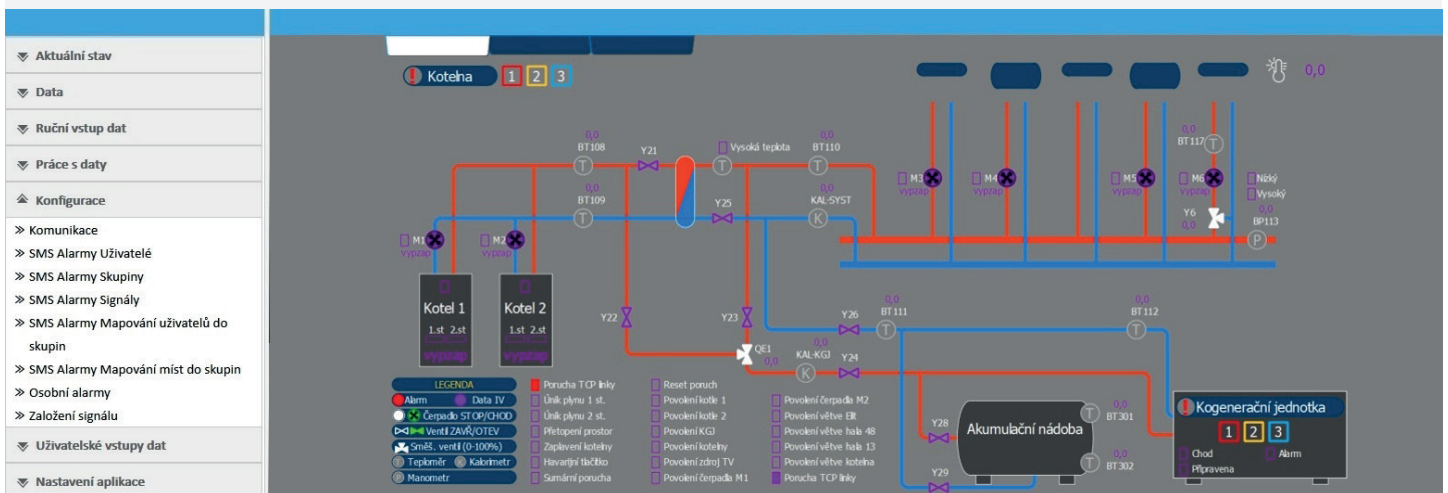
Aktuální stav
Data
Ruční vstup dat
Práce s daty
Konfigurace
» Komunikace
» SMS Alarmy Uživatelé
» SMS Alarmy Skupiny
» SMS Alarmy Signály
» SMS Alarmy Mapování uživatelů do skupin
» SMS Alarmy Mapování míst do skupin
» Osobní alarmy
» Založení signálu
Uživatelské vstupy dat
Nastavení aplikace

Kotelna 1 2 3

0,0

0,0
BT108
Y21
Vysoká teplota
0,0
BT110
0,0
BT109
Y25
KAL-SYST
0,0
BT117
M3 vypzap
M4 vypzap
M5 vypzap
M6 vypzap
Nízký
Vysoký
Y6
0,0
BP113
M1 vypzap
M2 vypzap
Kotel 1
1.st 2.st
vypzap
Kotel 2
1.st 2.st
vypzap
Y22
Y23
0,0
QE1
0,0
Y26
0,0
BT111
0,0
BT112
0,0
KAL-KGJ
Y24

LEGENDA
Alarm
Data IV
Čerpadlo STOP/CHOD
Ventil ZAVŘ/OTEV
Směš. ventil (0-100%)
Teploměr
Kalorimetr
Manometr

Porucha TCP linky
Únik plynu 1 st.
Únik plynu 2 st.
Přetopení prostor
Zaplavení kotelny
Havarijní tlačítko
Sumární porucha
Reset poruch
Povolení kotle 1
Povolení kotle 2
Povolení KGJ
Povolení kotelny
Povolení zdroj TV
Povolení čerpadla M1
Povolení čerpadla M2
Povolení větve Elt
Povolení větve hala 48
Povolení větve hala 13
Povolení větve kotelna
Porucha TCP linky

Y28
Akumulační nádoba
0,0
BT301
0,0
BT302
Y29
Kogenerační jednotka
1 2 3
Chod
Alarm
Připravena